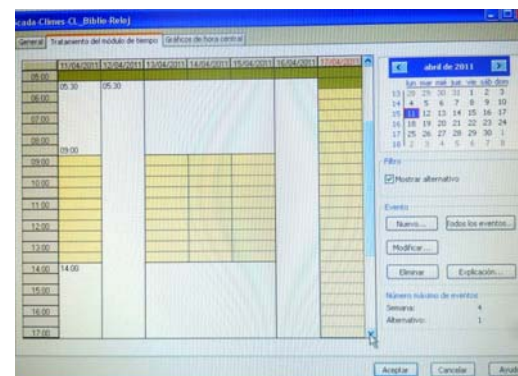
scada Climes CL_Biblio Reloj

General | Tratamiento del módulo de tiempo | Gráficos de hora central

| | 11/04/2011 | 12/04/2011 | 13/04/2011 | 14/04/2011 | 15/04/2011 | 16/04/2011 | 17/04/2011 |
|---|---|---|---|---|---|---|---|
| 05:00 | | | | | | | |
| 06:00 | 05:30 | 05:30 | | | | | |
| 07:00 | | | | | | | |
| 08:00 | | | | | | | |
| 09:00 | 09:00 | | | | | | |
| 10:00 | | | | | | | |
| 11:00 | | | | | | | |
| 12:00 | | | | | | | |
| 13:00 | | | | | | | |
| 14:00 | 14:00 | | | | | | |
| 15:00 | | | | | | | |
| 16:00 | | | | | | | |
| 17:00 | | | | | | | |

abril de 2011

| | lun | mar | mié | jue | vie | sáb | dom |
|---|---|---|---|---|---|---|---|
| 13 | 28 | 29 | 30 | 31 | 1 | 2 | 3 |
| 14 | 4 | 5 | 6 | 7 | 8 | 9 | 10 |
| 15 | 11 | 12 | 13 | 14 | 15 | 16 | 17 |
| 16 | 18 | 19 | 20 | 21 | 22 | 23 | 24 |
| 17 | 25 | 26 | 27 | 28 | 29 | 30 | 1 |
| 18 | 2 | 3 | 4 | 5 | 6 | 7 | 8 |

Filtro
Mostrar alternativo

Eventos
Nuevo... | Todos los eventos...
Modificar...
Eliminar | Explicación...

Número máximo de eventos
Semana: 4
Alternativo: 1

Aceptar | Cancelar | Ayud